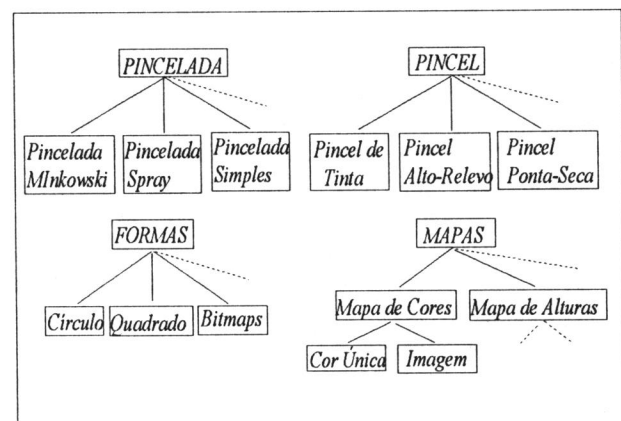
PINCELADA

Pincelada MInkowski

Pincelada Spray

Pincelada Simples

PINCEL

Pincel de Tinta

Pincel Alto-Relevo

Pincel Ponta-Seca

FORMAS

Circulo

Quadrado

Bitmaps

MAPAS

Mapa de Cores

Mapa de Alturas

Cor Única

Imagem